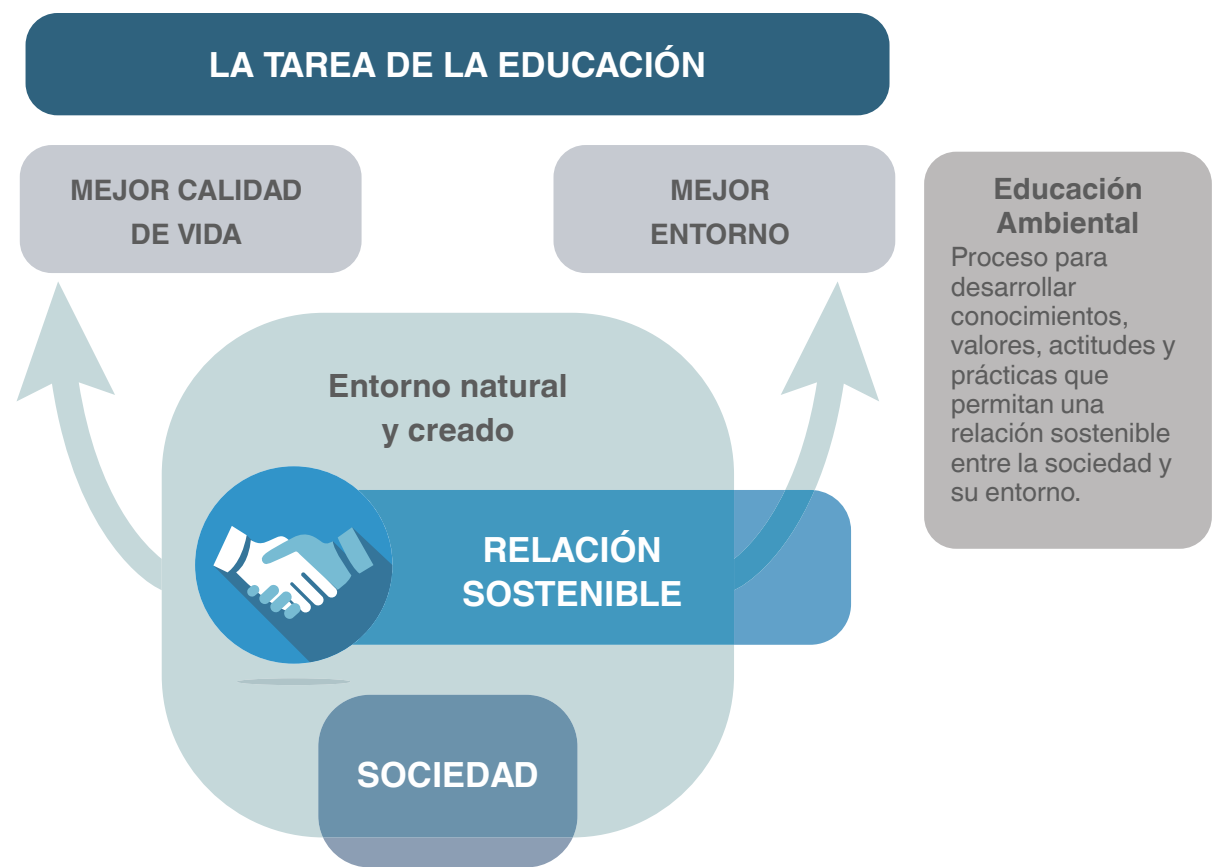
LA TAREA DE LA EDUCACIÓN

MEJOR CALIDAD DE VIDA

MEJOR ENTORNO

Educación Ambiental

Proceso para desarrollar conocimientos, valores, actitudes y prácticas que permitan una relación sostenible entre la sociedad y su entorno.

Entorno natural y creado

RELACIÓN SOSTENIBLE

SOCIEDAD